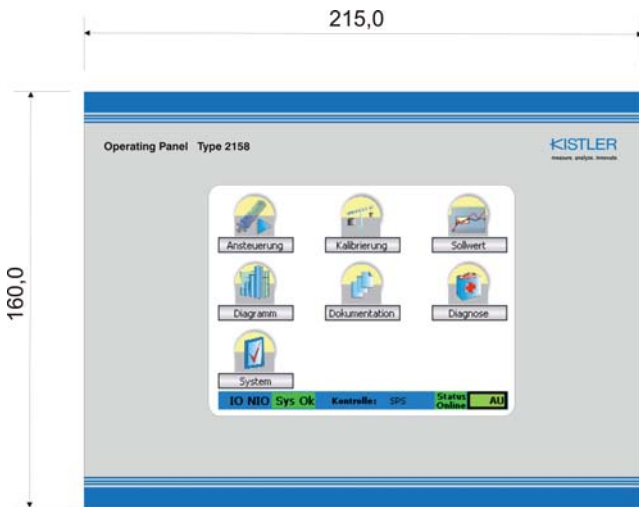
215,0

160,0

Operating Panel Type 2158

KISTLER
measure. analyze. innovate.

Ansteuerung

Kalibrierung

Sollwert

Diagramm

Dokumentation

Diagnose

System

IO NIO Sys Ok Kontrolle: SPS Status Online AU